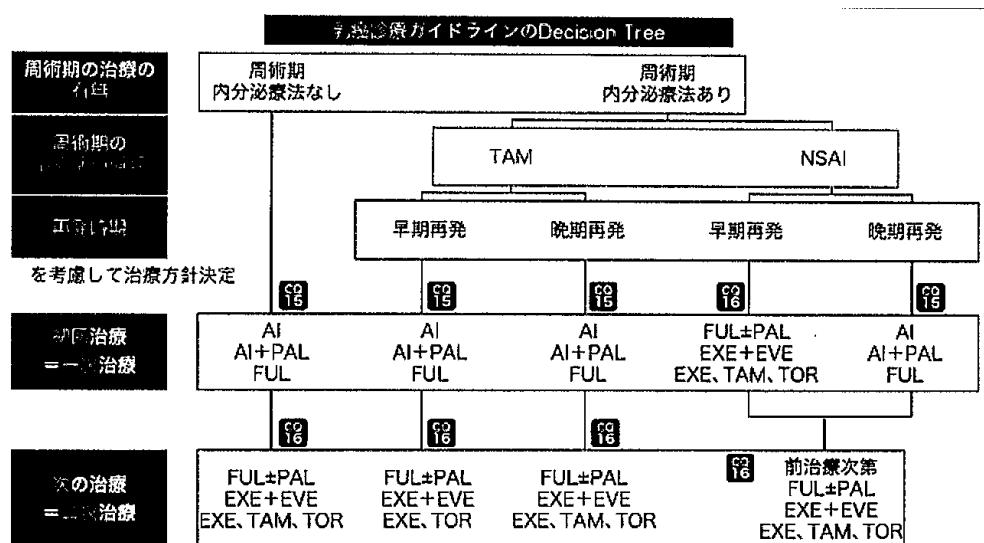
乳癌診療ガイドラインのDecision Tree

周術期の治療の有無

周術期
内分泌療法なし

周術期
内分泌療法あり

周術期の
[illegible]

TAM

NSAI

再発時期

早期再発

晩期再発

早期再発

晩期再発

を考慮して治療方針決定

CQ 15

CQ 15

CQ 15

CQ 16

CQ 15

初回治療
=一次治療

AI
AI+PAL
FUL

AI
AI+PAL
FUL

AI
AI+PAL
FUL

FUL±PAL
EXE+EVE
EXE、TAM、TOR

AI
AI+PAL
FUL

CQ 16

CQ 16

CQ 16

次の治療
=二次治療

FUL±PAL
EXE+EVE
EXE、TAM、TOR

FUL±PAL
EXE+EVE
EXE、TOR

FUL±PAL
EXE+EVE
EXE、TAM、TOR

CQ 16

前治療次第
FUL±PAL
EXE+EVE
EXE、TAM、TOR